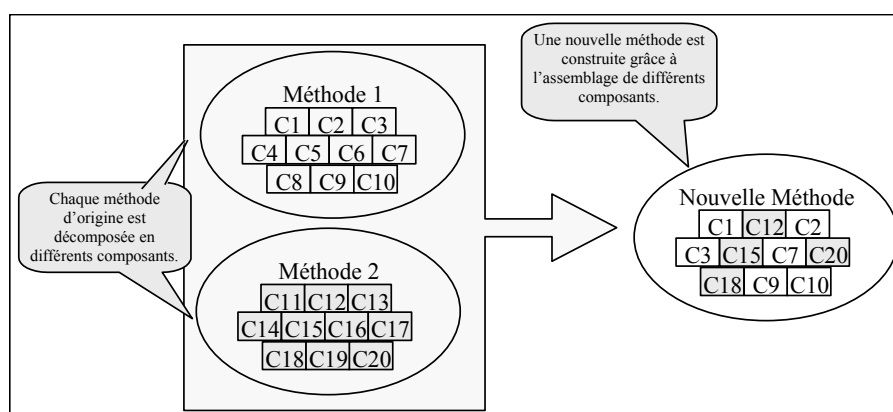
Méthode 1

C1 C2 C3
C4 C5 C6 C7
C8 C9 C10

Chaque méthode d'origine est décomposée en différents composants.

Méthode 2

C11 C12 C13
C14 C15 C16 C17
C18 C19 C20

Une nouvelle méthode est construite grâce à l'assemblage de différents composants.

Nouvelle Méthode

C1 C12 C2
C3 C15 C7 C20
C18 C9 C10